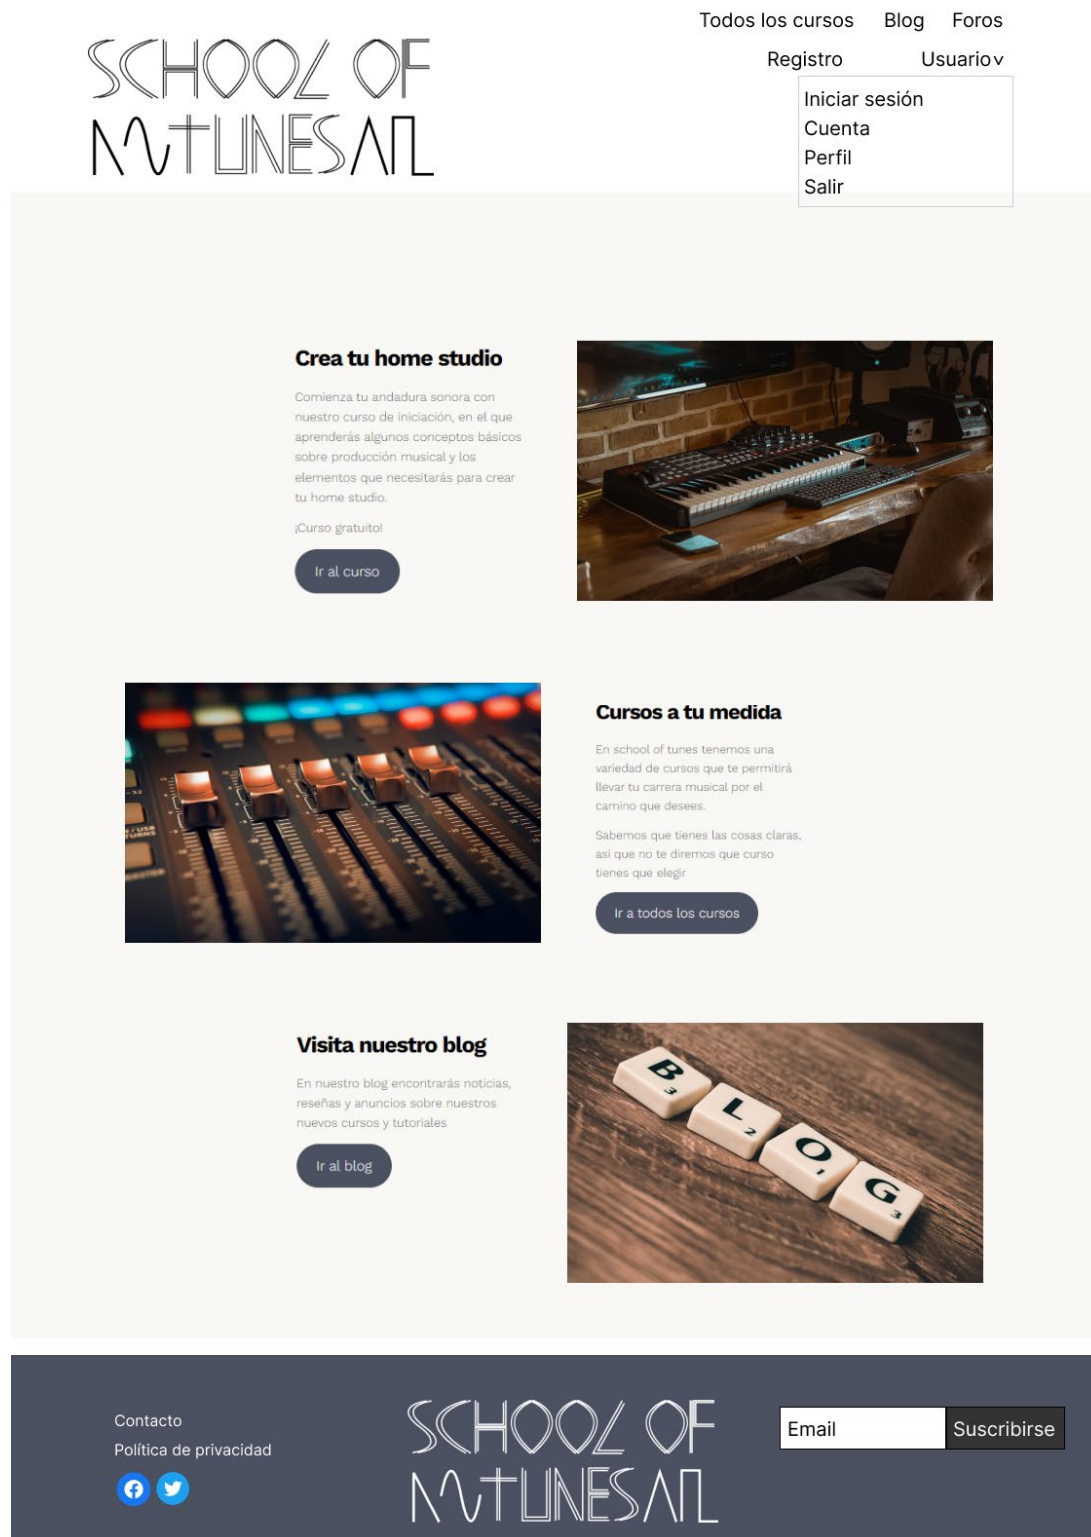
SCHOOL OF MTUNESAL

Todos los cursos Blog Foros
Registro Usuario

Iniciar sesión
Cuenta
Perfil
Salir

Crea tu home studio

Comienza tu andadura sonora con nuestro curso de iniciación, en el que aprenderás algunos conceptos básicos sobre producción musical y los elementos que necesitarás para crear tu home studio.

¡Curso gratuito!

Ir al curso

Cursos a tu medida

En school of tunes tenemos una variedad de cursos que te permitirá llevar tu carrera musical por el camino que desees.

Sabemos que tienes las cosas claras, así que no te diremos que curso tienes que elegir

Ir a todos los cursos

Visita nuestro blog

En nuestro blog encontrarás noticias, reseñas y anuncios sobre nuestros nuevos cursos y tutoriales

Ir al blog

B L O G

Contacto
Política de privacidad

SCHOOL OF MTUNESAL

Email Suscribirse